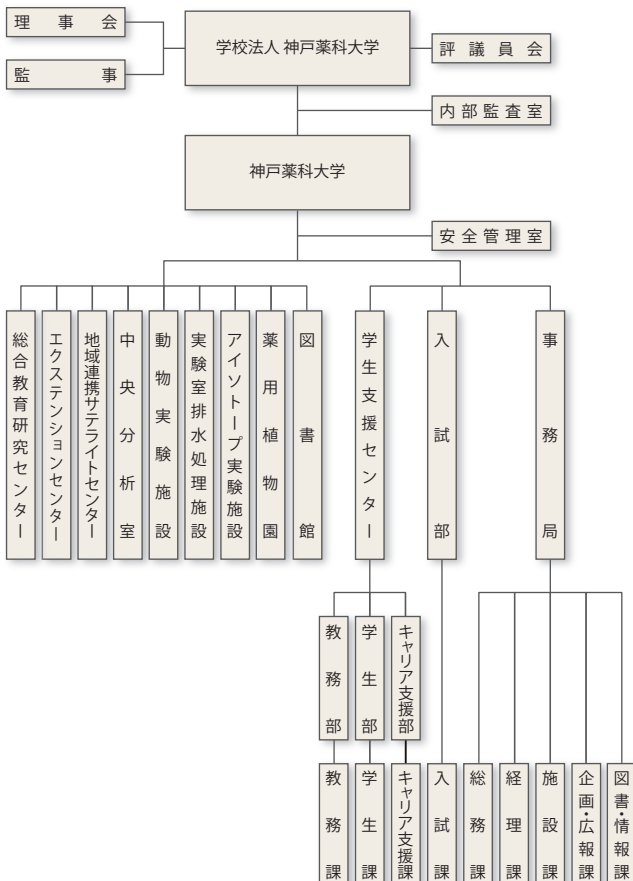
理事会

監事

学校法人 神戸薬科大学

評議員会

内部監査室

神戸薬科大学

安全管理室

総合教育研究センター

エクステンションセンター

地域連携サテライトセンター

中央分析室

動物実験施設

実験室排水処理施設

アイソトープ実験施設

薬用植物園

図書館

学生支援センター

入試部

事務局

教務部

学生部

キャリア支援部

教務課

学生課

キャリア支援課

入試課

総務課

経理課

施設課

企画・広報課

図書・情報課